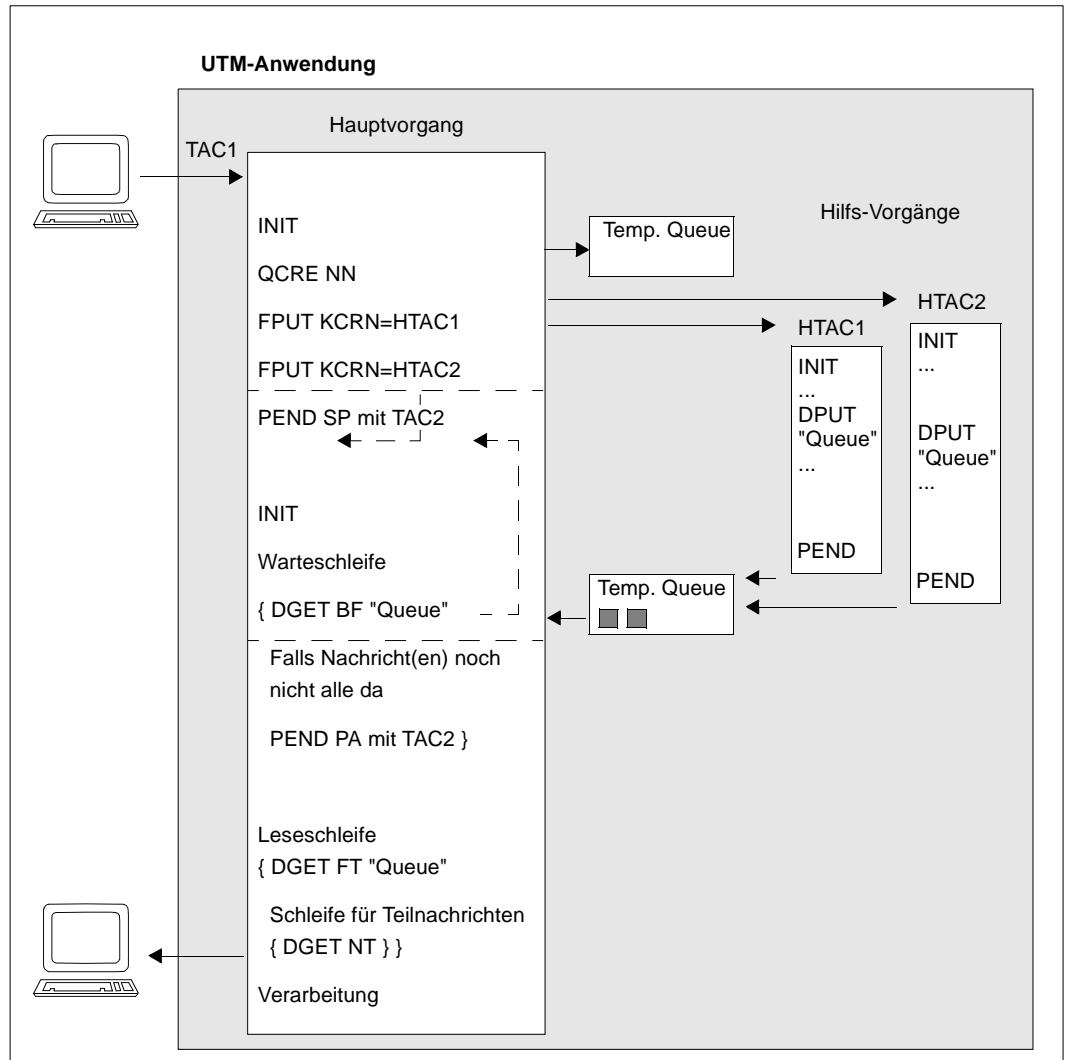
UTM-Anwendung

Hauptvorgang

TAC1

INIT

QCRE NN

FPUT KCRN=HTAC1

FPUT KCRN=HTAC2

PEND SP mit TAC2

INIT

Warteschleife

{ DGET BF "Queue"

Falls Nachricht(en) noch nicht alle da

PEND PA mit TAC2 }

Leseschleife
{ DGET FT "Queue"

Schleife für Teilnachrichten
{ DGET NT } }

Verarbeitung

Temp. Queue

Hilfs-Vorgänge

HTAC2

HTAC1

INIT
...
DPUT
"Queue"
...

PEND

INIT
...

DPUT
"Queue"
...

PEND

Temp. Queue